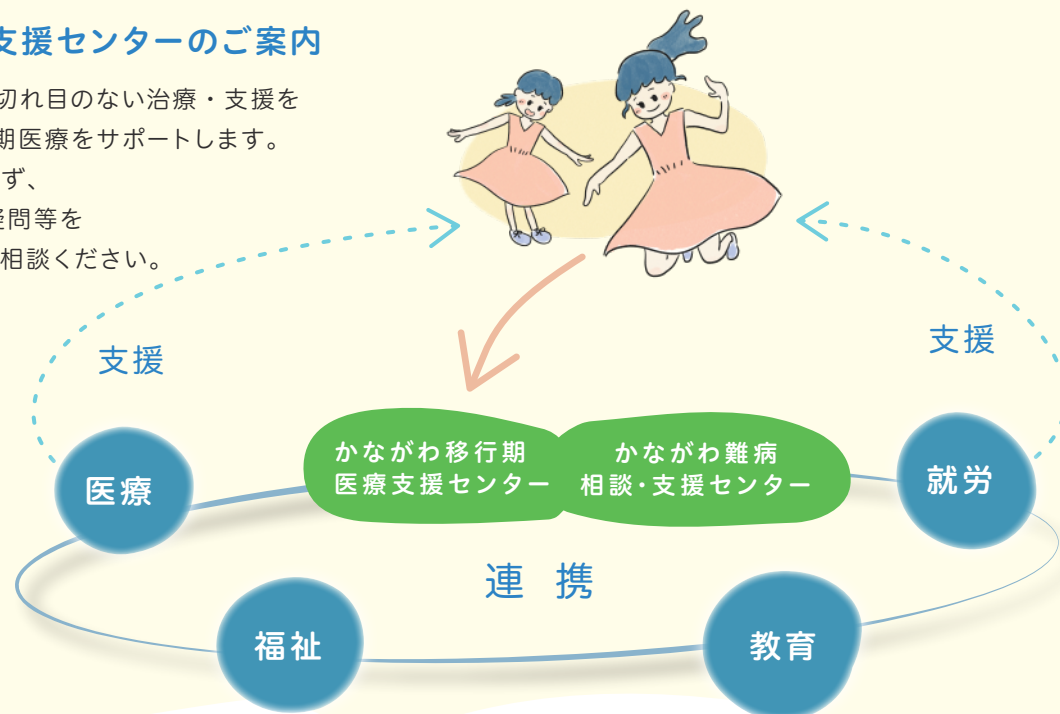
支援センターのご案内

切れ目のない治療・支援を
期医療をサポートします。
ず、
疑問等を
相談ください。

支援

支援

かながわ移行期
医療支援センター

かながわ難病
相談・支援センター

医療

就労

連携

福祉

教育